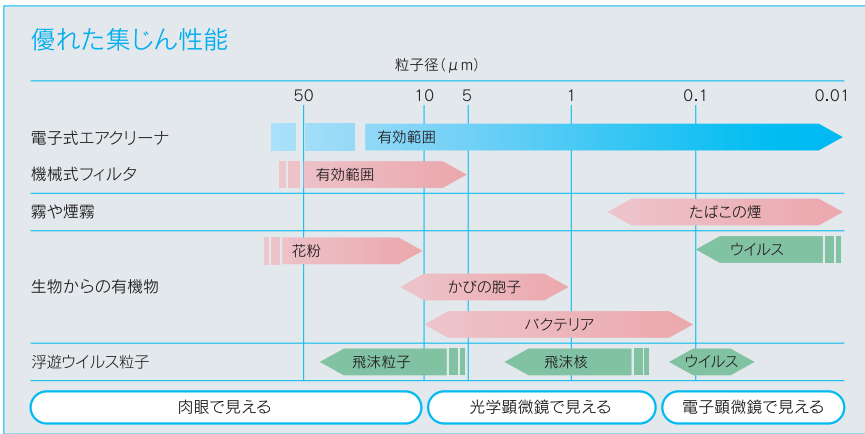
優れた集じん性能

粒子径（μm）

50　10　5　1　0.1　0.01

電子式エアクリーナ　有効範囲

機械式フィルタ　有効範囲

霧や煙霧　たばこの煙

生物からの有機物　花粉　ウイルス　かびの胞子　バクテリア

浮遊ウイルス粒子　飛沫粒子　飛沫核　ウイルス

肉眼で見える　光学顕微鏡で見える　電子顕微鏡で見える